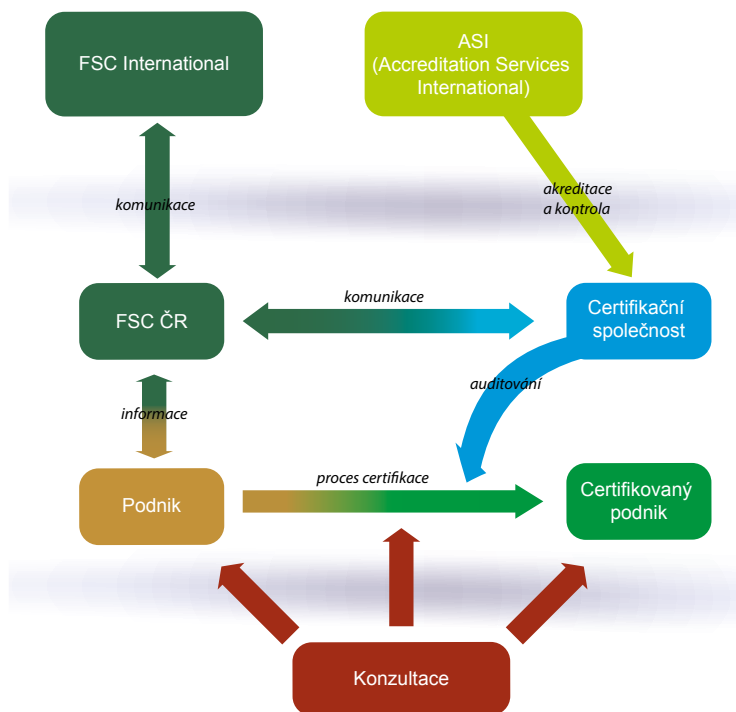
FSC International

ASI
(Accreditation Services International)

komunikace

akreditace
a kontrola

FSC ČR

komunikace

Certifikační společnost

informace

auditování

Podnik

proces certifikace

Certifikovaný podnik

Konzultace